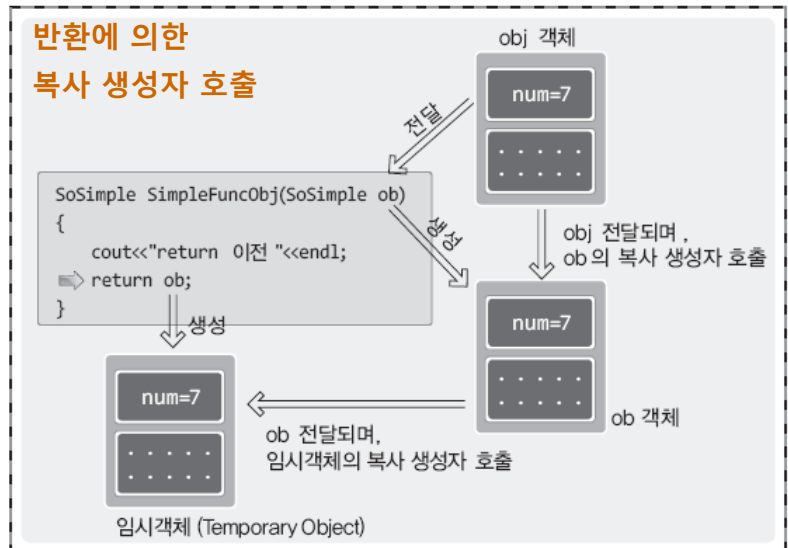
반환에 의한
복사 생성자 호출

obj 객체

num=7

전달

SoSimple SimpleFuncObj(SoSimple ob)
{
cout<<"return 이전 "<<endl;
return ob;
}

생성

obj 전달되며,
ob의 복사 생성자 호출

num=7

ob 객체

생성

num=7

ob 전달되며,
임시객체의 복사 생성자 호출

임시객체 (Temporary Object)